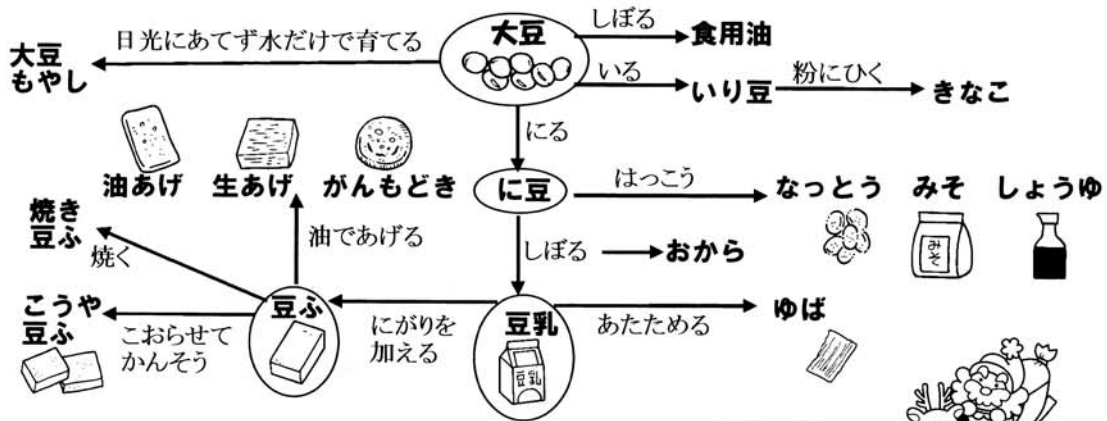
大豆
しぼる
食用油
日光にあてず水だけで育てる
大豆もやし
いる
いり豆
粉にひく
きなこ
にる
油あげ
生あげ
がんもどき
に豆
はっこう
なっとう
みそ
しょうゆ
みそ
焼き豆ふ
焼く
油であげる
しぼる
おから
こうや豆ふ
こおらせてかんそう
豆ふ
にがりを加える
豆乳
豆乳
あたためる
ゆば